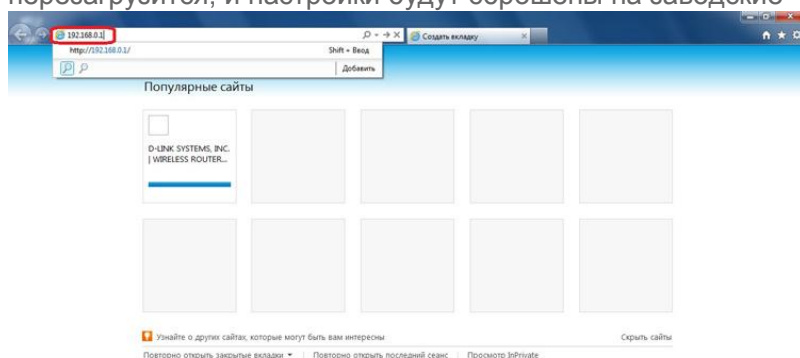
перезагрузится, и настройки будут сброшены на заводские

192.168.0.1

http://192.168.0.1/

Shift + Ввод

Добавить

Создать вкладку

Популярные сайты

D-LINK SYSTEMS, INC. | WIRELESS ROUTER...

Узнайте о других сайтах, которые могут быть вам интересны

Скрыть сайты

Повторно открыть закрытые вкладки ▾ | Повторно открыть последний сеанс | Просмотр InPrivate